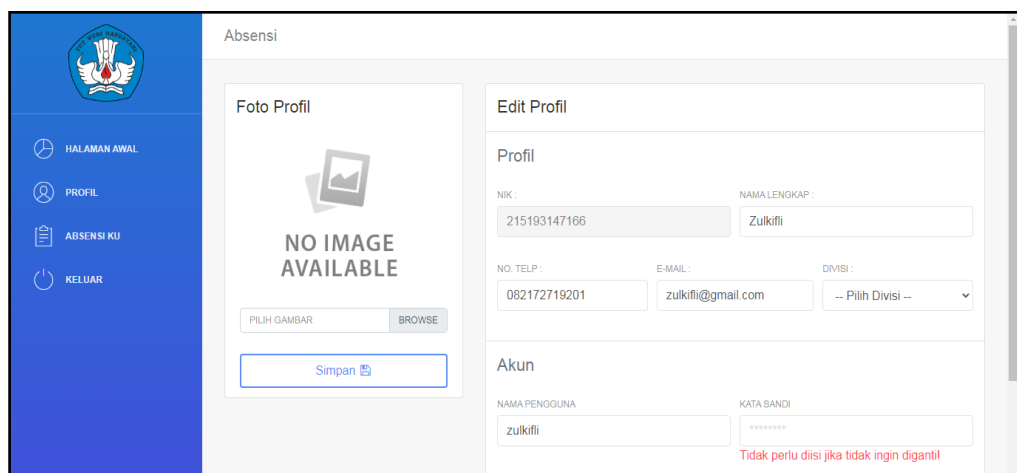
TUT WURI HANDAYANI

HALAMAN AWAL

PROFIL

ABSENSI KU

KELUAR

Absensi

Foto Profil

NO IMAGE AVAILABLE

PILIH GAMBAR BROWSE

Simpan

Edit Profil

Profil

NIK :
215193147166

NAMA LENGKAP :
Zulkifli

NO. TELP :
082172719201

E-MAIL :
zulkifli@gmail.com

DIVISI :
-- Pilih Divisi --

Akun

NAMA PENGGUNA
zulkifli

KATA SANDI
********

Tidak perlu diisi jika tidak ingin diganti!